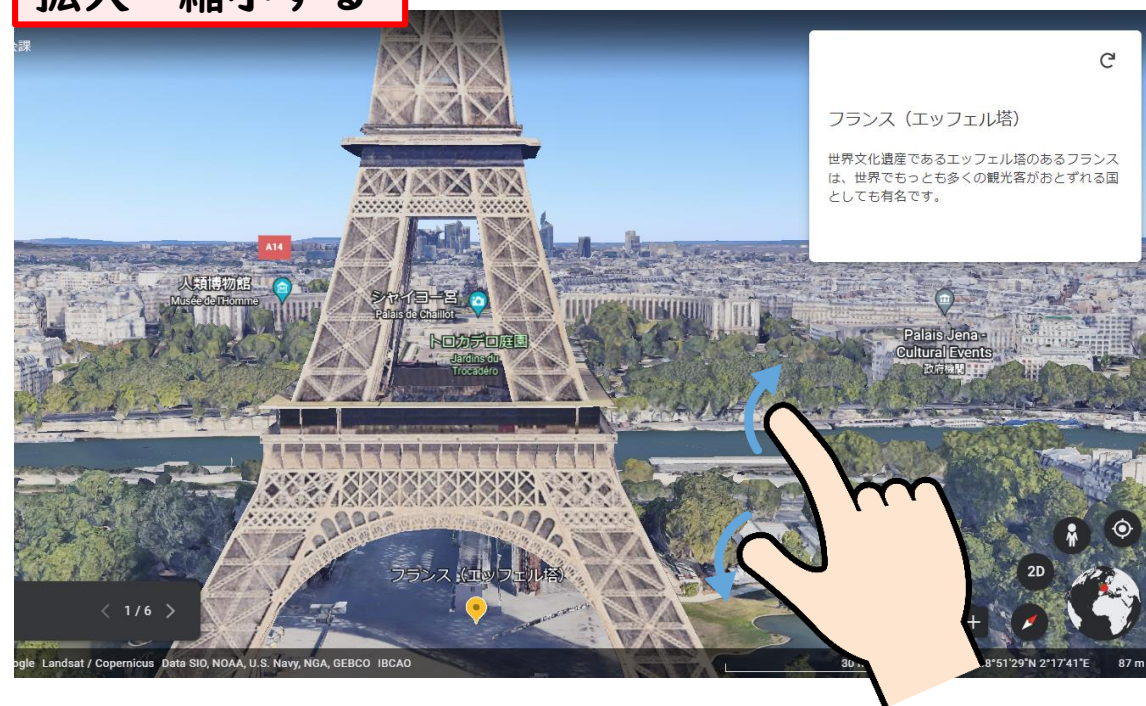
拡大・縮小する

会課

フランス（エッフェル塔）

世界文化遺産であるエッフェル塔のあるフランスは、世界でもっとも多くの観光客がおとずれる国としても有名です。

A14

人類博物館
Musée de l'Homme

シャイヨー宮
Palais de Chaillot

トロカデロ庭園
Jardins du Trocadéro

Palais Jena - Cultural Events
政府機関

フランス（エッフェル塔）

1 / 6

2D

ogle Landsat / Copernicus Data SIO, NOAA, U.S. Navy, NGA, GEBCO IBCAO

30 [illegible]

8°51'29"N 2°17'41"E

87 m